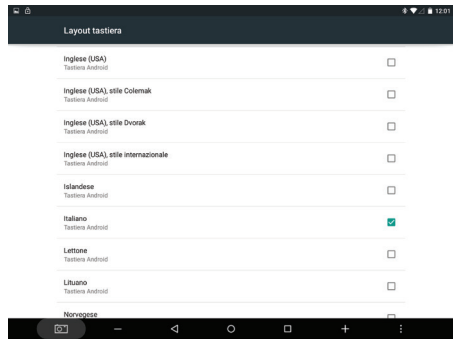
12:01

Layout tastiera

Inglese (USA)
Tastiera Android

Inglese (USA), stile Colemak
Tastiera Android

Inglese (USA), stile Dvorak
Tastiera Android

Inglese (USA), stile internazionale
Tastiera Android

Islandese
Tastiera Android

Italiano
Tastiera Android

Lettone
Tastiera Android

Lituano
Tastiera Android

Norvegese